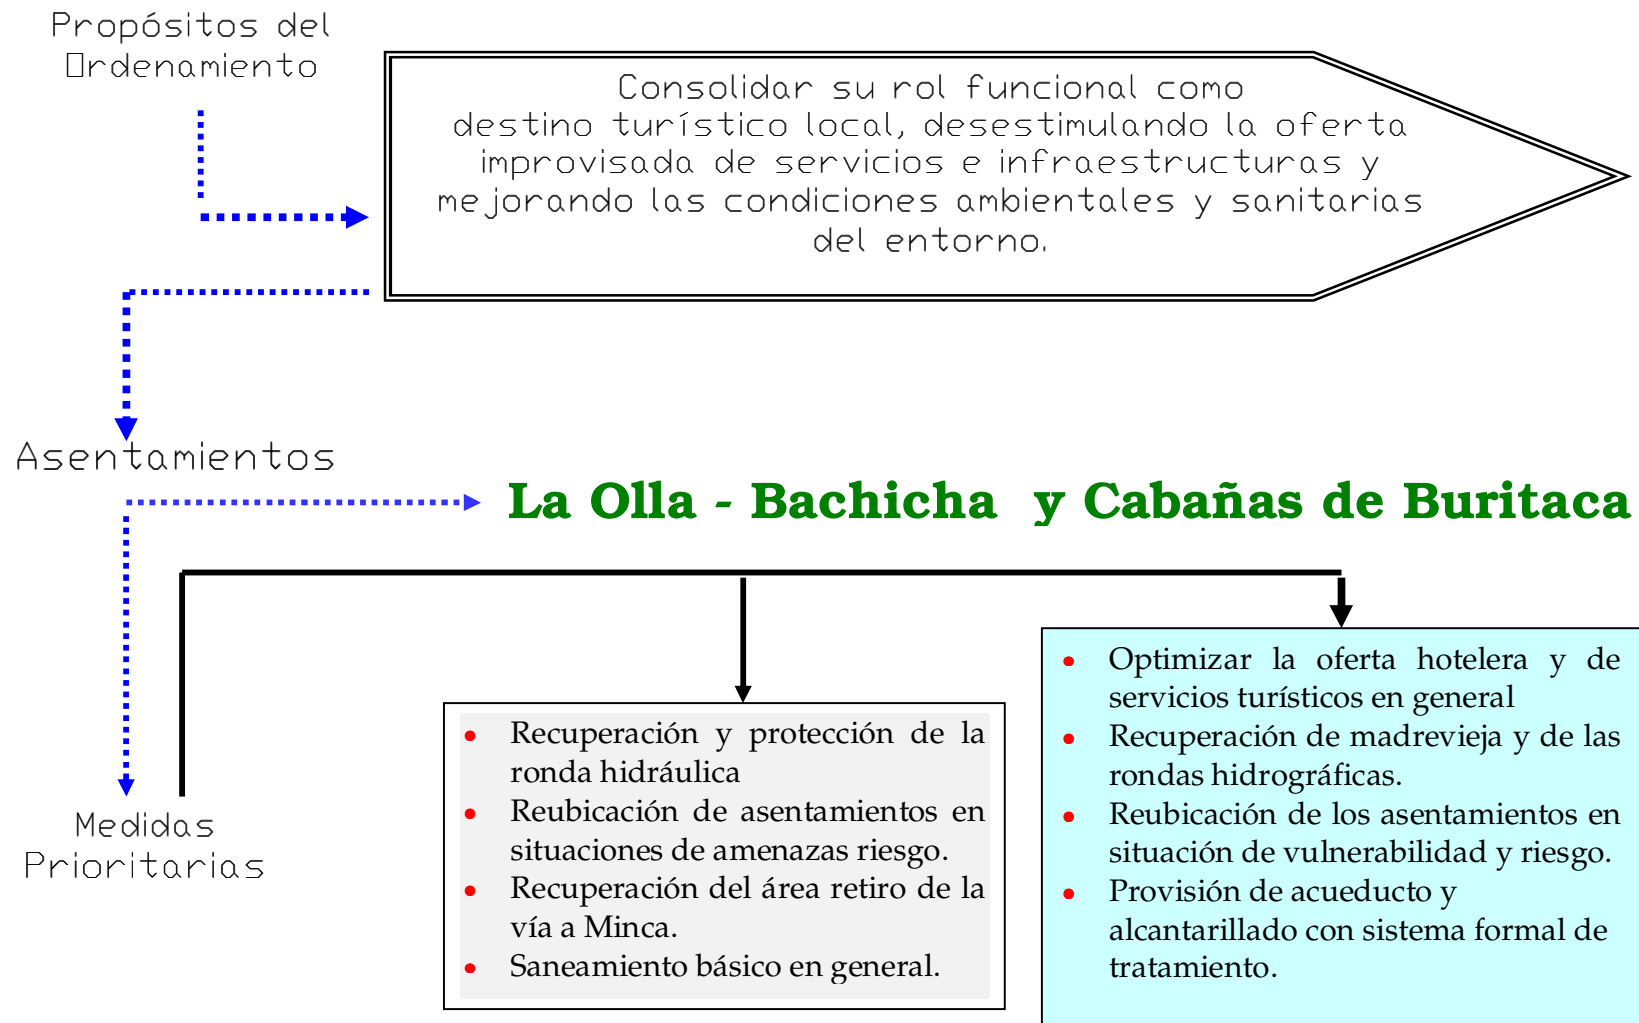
Propósitos del
□rdenamiento

Consolidar su rol funcional como destino turístico local, desestimulando la oferta improvisada de servicios e infraestructuras y mejorando las condiciones ambientales y sanitarias del entorno.

Asentamientos

La Olla - Bachicha y Cabañas de Buritaca

Medidas
Prioritarias

- Recuperación y protección de la ronda hidráulica
- Reubicación de asentamientos en situaciones de amenazas riesgo.
- Recuperación del área retiro de la vía a Minca.
- Saneamiento básico en general.

- Optimizar la oferta hotelera y de servicios turísticos en general
- Recuperación de madrevieja y de las rondas hidrográficas.
- Reubicación de los asentamientos en situación de vulnerabilidad y riesgo.
- Provisión de acueducto y alcantarillado con sistema formal de tratamiento.